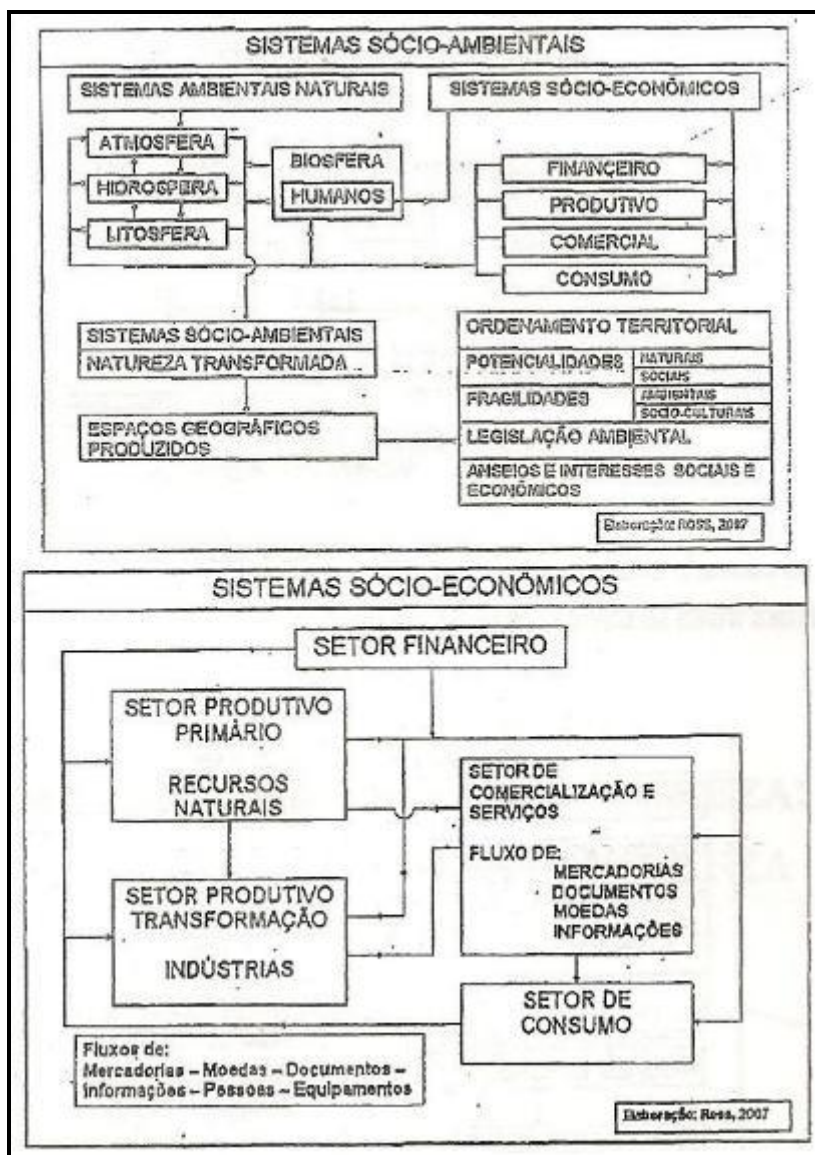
SISTEMAS SÓCIO-AMBIENTAIS

SISTEMAS AMBIENTAIS NATURAIS

SISTEMAS SÓCIO-ECONÔMICOS

ATMOSFERA

HIDROSFERA

LITOSFERA

BIOSFERA

HUMANOS

FINANCEIRO

PRODUTIVO

COMERCIAL

CONSUMO

SISTEMAS SÓCIO-AMBIENTAIS

NATUREZA TRANSFORMADA

ORDENAMENTO TERRITORIAL

POTENCIALIDADES | NATURAIS | SOCIAIS

FRAGILIDADES | AMBIENTAIS | SÓCIO-CULTURAIS

ESPAÇOS GEOGRÁFICOS PRODUZIDOS

LEGISLAÇÃO AMBIENTAL

ANSEIOS E INTERESSES SOCIAIS E ECONÔMICOS

Elaboração: ROSS, 2007

SISTEMAS SÓCIO-ECONÔMICOS

SETOR FINANCEIRO

SETOR PRODUTIVO PRIMÁRIO

RECURSOS NATURAIS

SETOR DE COMERCIALIZAÇÃO E SERVIÇOS

FLUXO DE: MERCADORIAS DOCUMENTOS MOEDAS INFORMAÇÕES

SETOR PRODUTIVO TRANSFORMAÇÃO

INDÚSTRIAS

SETOR DE CONSUMO

Fluxos de:
Mercadorias – Moedas – Documentos – Informações – Pessoas – Equipamentos

Elaboração: Ross, 2007